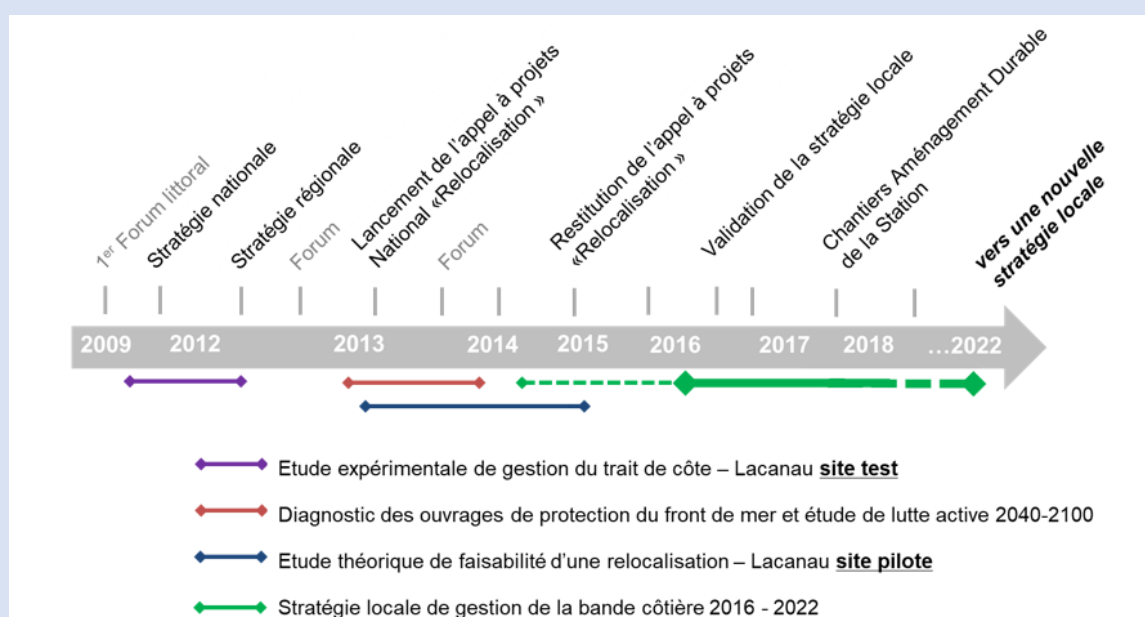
1$^{er}$ Forum littoral
Stratégie nationale
Stratégie régionale
Forum
Lancement de l'appel à projets National «Relocalisation »
Forum
Restitution de l'appel à projets «Relocalisation »
Validation de la stratégie locale
Chantiers Aménagement Durable de la Station
vers une nouvelle stratégie locale

2009 2012 2013 2014 2015 2016 2017 2018 …2022

Etude expérimentale de gestion du trait de côte – Lacanau **site test**

Diagnostic des ouvrages de protection du front de mer et étude de lutte active 2040-2100

Etude théorique de faisabilité d'une relocalisation – Lacanau **site pilote**

Stratégie locale de gestion de la bande côtière 2016 - 2022